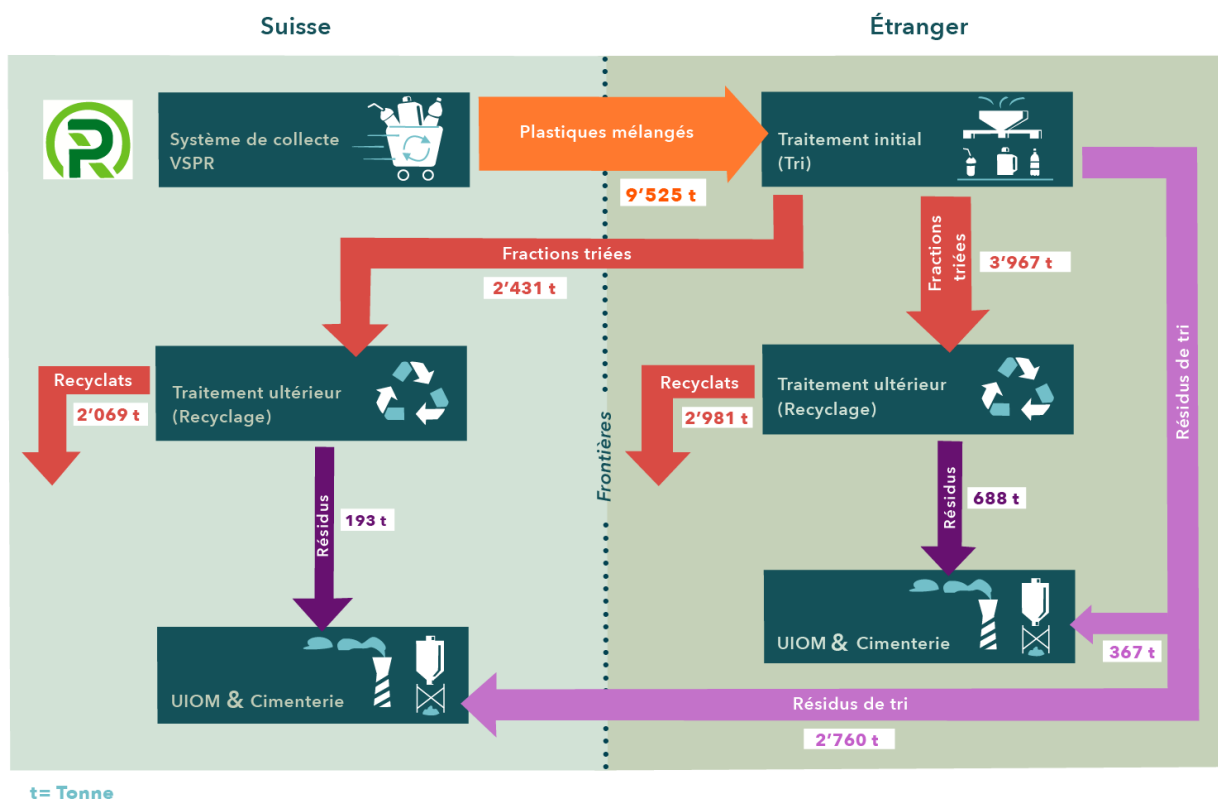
Suisse

Étranger

Système de collecte VSPR

Plastiques mélangés

9'525 t

Traitement initial (Tri)

Fractions triées

2'431 t

Fractions triées

3'967 t

Résidus de tri

Recyclats

2'069 t

Traitement ultérieur (Recyclage)

Recyclats

2'981 t

Traitement ultérieur (Recyclage)

Frontières

Résidus

193 t

Résidus

688 t

UIOM & Cimenterie

367 t

UIOM & Cimenterie

Résidus de tri

2'760 t

t= Tonne